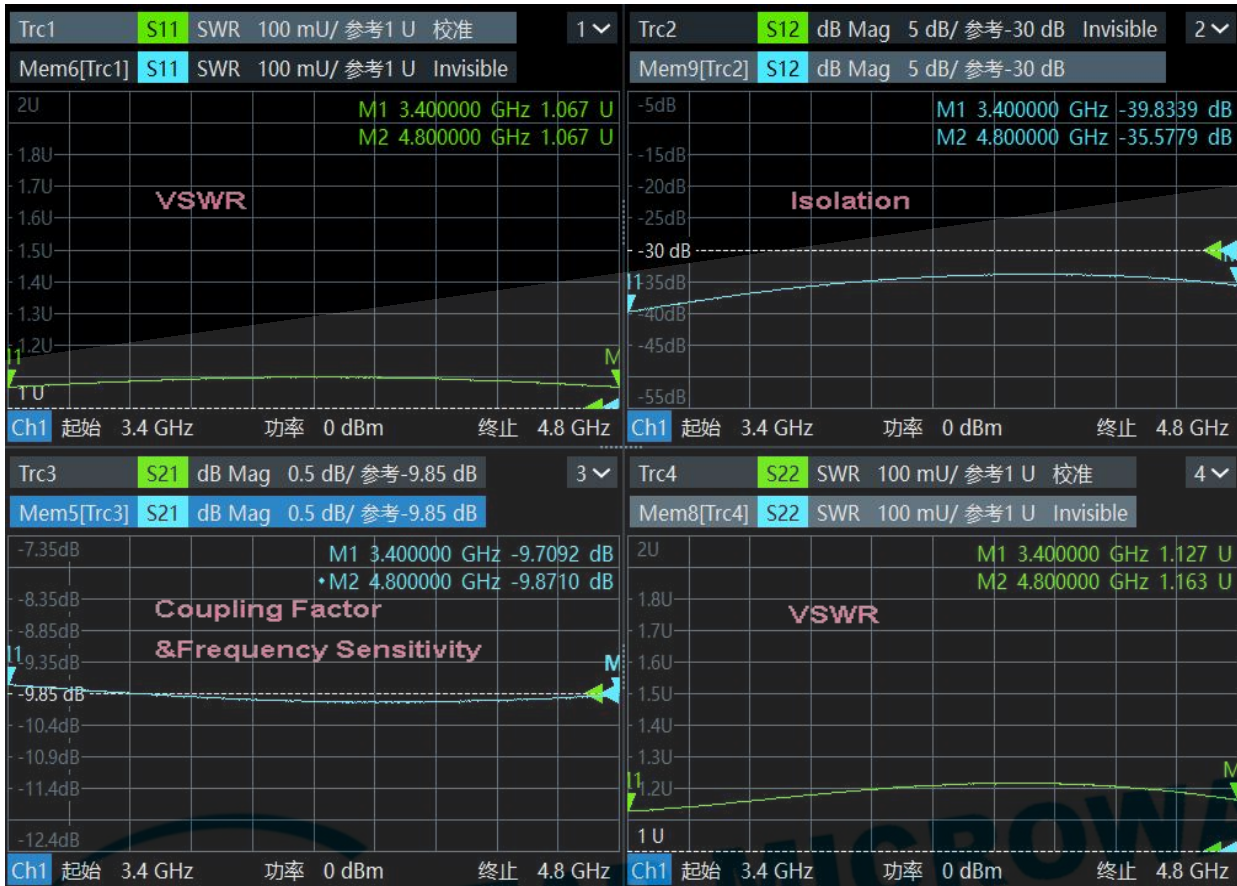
Trc1 S11 SWR 100 mU/ 参考1 U 校准 1
Mem6[Trc1] S11 SWR 100 mU/ 参考1 U Invisible

2U
M1 3.400000 GHz 1.067 U
M2 4.800000 GHz 1.067 U
1.8U
1.7U
VSWR
1.6U
1.5U
1.4U
1.3U
1.2U
1 U
Ch1 起始 3.4 GHz 功率 0 dBm 终止 4.8 GHz

Trc2 S12 dB Mag 5 dB/ 参考-30 dB Invisible 2
Mem9[Trc2] S12 dB Mag 5 dB/ 参考-30 dB

-5dB
M1 3.400000 GHz -39.8339 dB
M2 4.800000 GHz -35.5779 dB
-15dB
-20dB
Isolation
-25dB
-30 dB
-35dB
-40dB
-45dB
-55dB
Ch1 起始 3.4 GHz 功率 0 dBm 终止 4.8 GHz

Trc3 S21 dB Mag 0.5 dB/ 参考-9.85 dB 3
Mem5[Trc3] S21 dB Mag 0.5 dB/ 参考-9.85 dB

-7.35dB
M1 3.400000 GHz -9.7092 dB
M2 4.800000 GHz -9.8710 dB
-8.35dB
Coupling Factor
-8.85dB
&Frequency Sensitivity
-9.35dB
-9.85 dB
-10.4dB
-10.9dB
-11.4dB
-12.4dB
Ch1 起始 3.4 GHz 功率 0 dBm 终止 4.8 GHz

Trc4 S22 SWR 100 mU/ 参考1 U 校准 4
Mem8[Trc4] S22 SWR 100 mU/ 参考1 U Invisible

2U
M1 3.400000 GHz 1.127 U
M2 4.800000 GHz 1.163 U
1.8U
VSWR
1.7U
1.6U
1.5U
1.4U
1.3U
1.2U
1 U
Ch1 起始 3.4 GHz 功率 0 dBm 终止 4.8 GHz